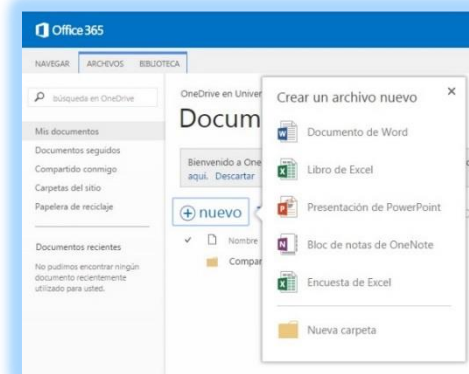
Office 365

NAVEGAR ARCHIVOS BIBLIOTECA

búsqueda en OneDrive

Mis documentos
Documentos seguidos
Compartido conmigo
Carpetas del sitio
Papelera de reciclaje

Documentos recientes
No pudimos encontrar ningún documento recientemente utilizado para usted.

OneDrive en Univer
Docum

Bienvenido a One
aquí. Descartar

nuevo

Nombre
Compar

Crear un archivo nuevo
×
Documento de Word
Libro de Excel
Presentación de PowerPoint
Bloc de notas de OneNote
Encuesta de Excel
Nueva carpeta